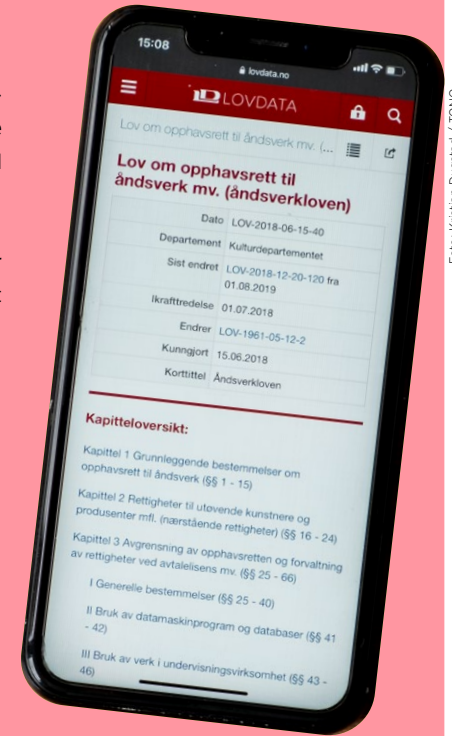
15:08
lovdata.no
LOVDATA
Lov om opphavsrett til åndsverk mv. (...

Lov om opphavsrett til åndsverk mv. (åndsverkloven)

| | |
|---|---|
| Dato | LOV-2018-06-15-40 |
| Departement | Kulturdepartementet |
| Sist endret | LOV-2018-12-20-120 fra 01.08.2019 |
| Ikrafttredelse | 01.07.2018 |
| Endrer | LOV-1961-05-12-2 |
| Kunngjort | 15.06.2018 |
| Korttittel | Åndsverkloven |

Kapitteloversikt:

Kapittel 1 Grunnleggende bestemmelser om opphavsrett til åndsverk (§§ 1 - 15)

Kapittel 2 Rettigheter til utøvende kunstnere og produsenter mfl. (nærstående rettigheter) (§§ 16 - 24)

Kapittel 3 Avgrensning av opphavsretten og forvaltning av rettigheter ved avtalelisens mv. (§§ 25 - 66)

I Generelle bestemmelser (§§ 25 - 40)

II Bruk av datamaskinprogram og databaser (§§ 41 - 42)

III Bruk av verk i undervisningsvirksomhet (§§ 43 - 46)

Foto: Kjetil Ree/Scanpix / TONO